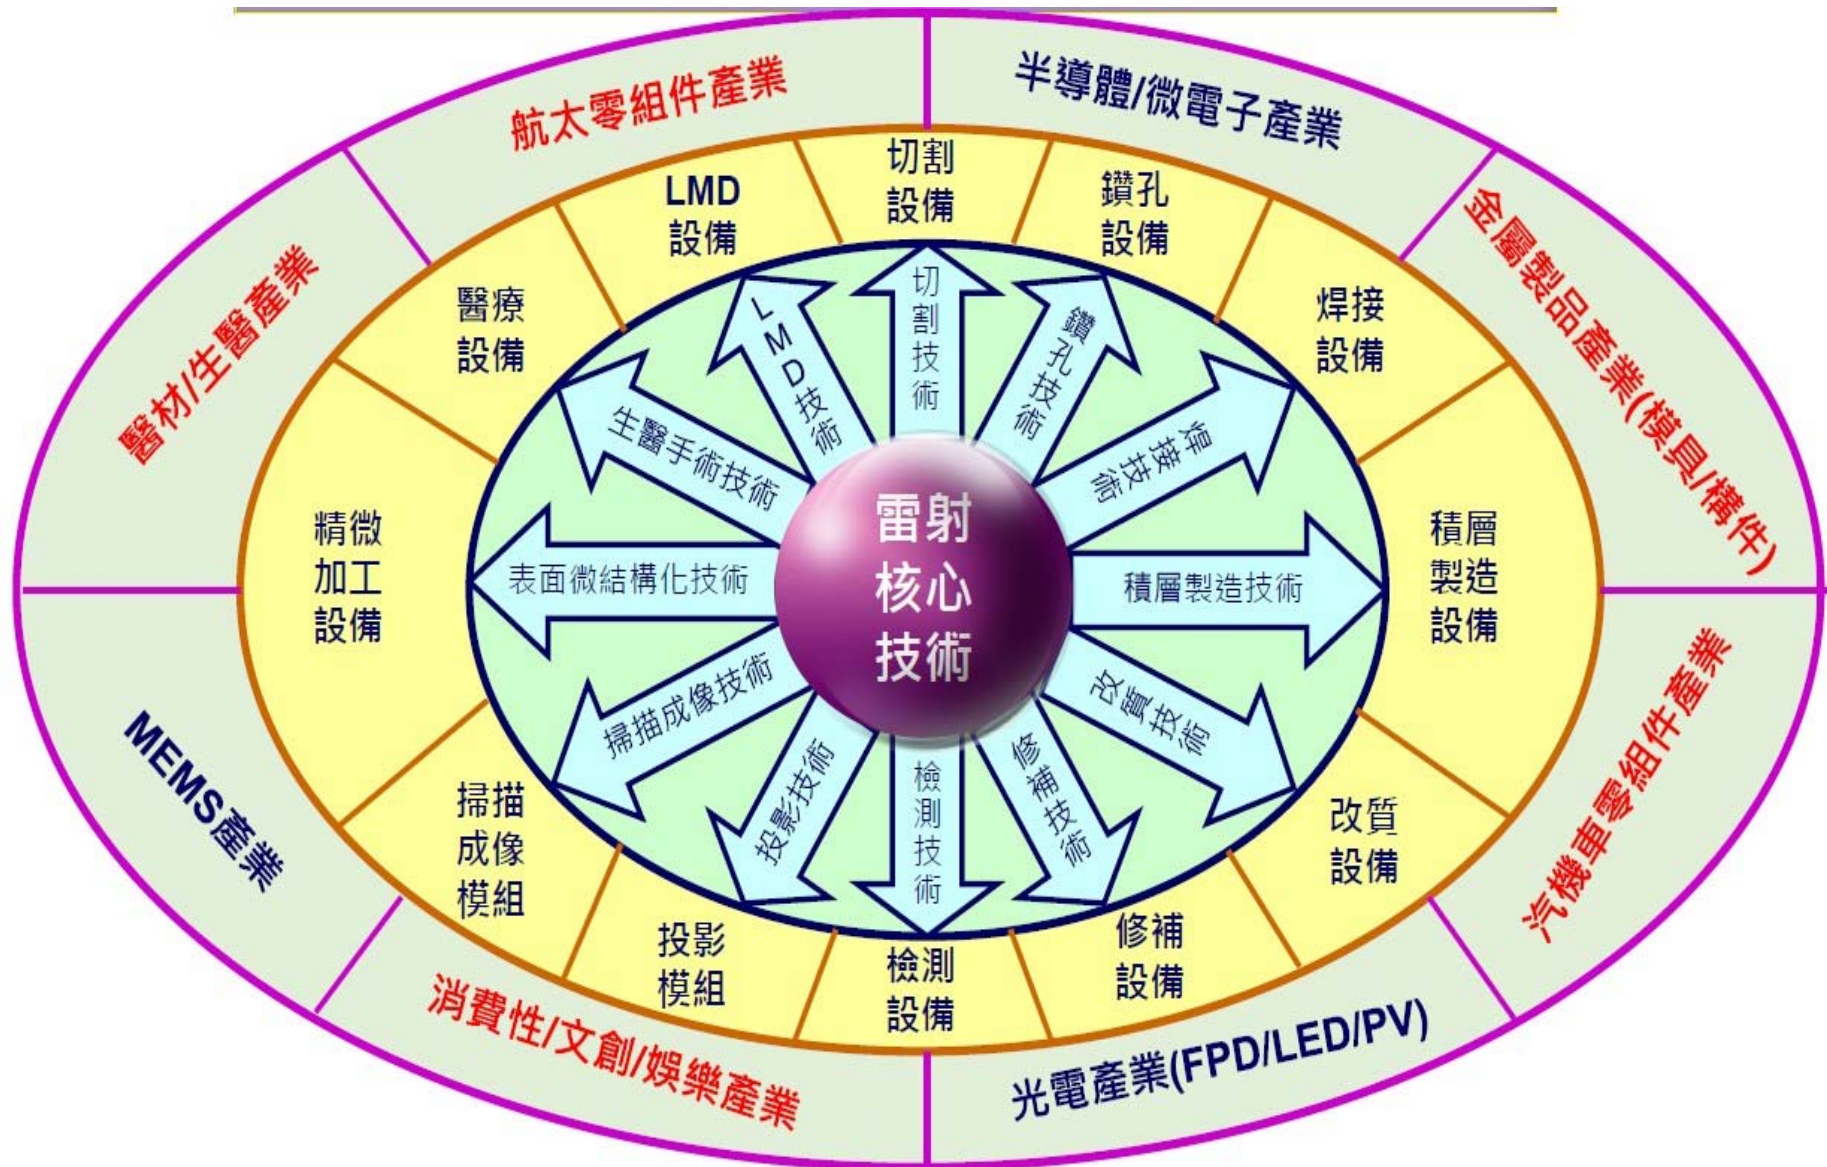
航太零組件產業

半導體/微電子產業

金屬製品產業(模具/構件)

汽機車零組件產業

光電產業(FPD/LED/PV)

消費性/文創/娛樂產業

MEMS產業

醫材/生醫產業

切割設備

鑽孔設備

焊接設備

積層製造設備

改質設備

修補設備

檢測設備

投影模組

掃描成像模組

精微加工設備

醫療設備

LMD設備

切割技術

鑽孔技術

焊接技術

積層製造技術

改質技術

修補技術

檢測技術

投影技術

掃描成像技術

表面微結構化技術

生醫手術技術

LMD技術

雷射核心技術